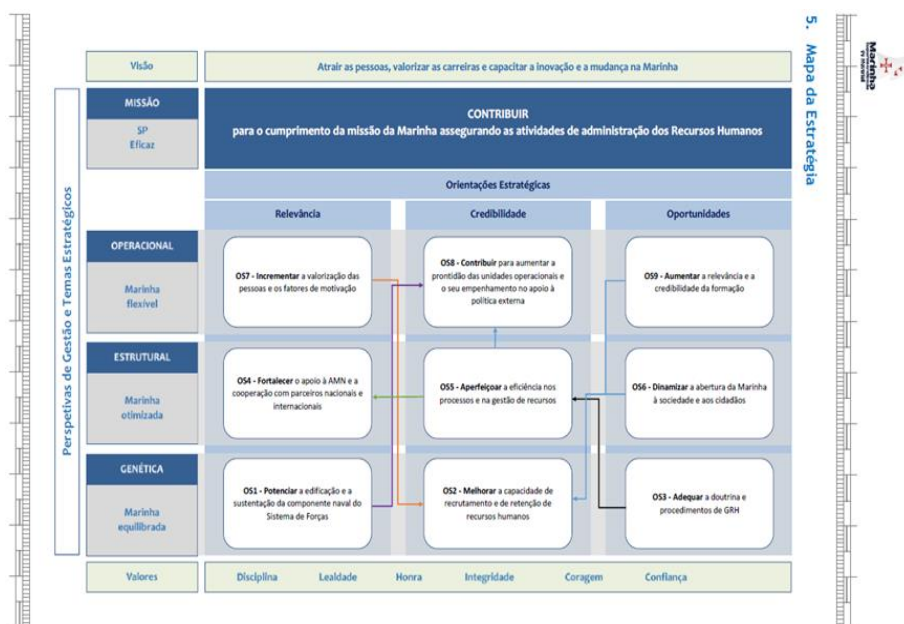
5. Mapa da Estratégia

Marinha

Visão

Atrair as pessoas, valorizar as carreiras e capacitar a inovação e a mudança na Marinha

Perspetivas de Gestão e Temas Estratégicos

MISSÃO

SP Eficaz

CONTRIBUIR
para o cumprimento da missão da Marinha assegurando as atividades de administração dos Recursos Humanos

Orientações Estratégicas

Relevância

Credibilidade

Oportunidades

OPERACIONAL

Marinha flexível

OS7 - Incrementar a valorização das pessoas e os fatores de motivação

OS8 - Contribuir para aumentar a prontidão das unidades operacionais e o seu empenhamento no apoio à política externa

OS9 - Aumentar a relevância e a credibilidade da formação

ESTRUTURAL

Marinha otimizada

OS4 - Fortalecer o apoio à AMN e a cooperação com parceiros nacionais e internacionais

OS5 - Aperfeiçoar a eficiência nos processos e na gestão de recursos

OS6 - Dinamizar a abertura da Marinha à sociedade e aos cidadãos

GENÉTICA

Marinha equilibrada

OS1 - Potenciar a edificação e a sustentação da componente naval do Sistema de Forças

OS2 - Melhorar a capacidade de recrutamento e de retenção de recursos humanos

OS3 - Adequar a doutrina e procedimentos de GRH

Valores

Disciplina Lealdade Honra Integridade Coragem Confiança